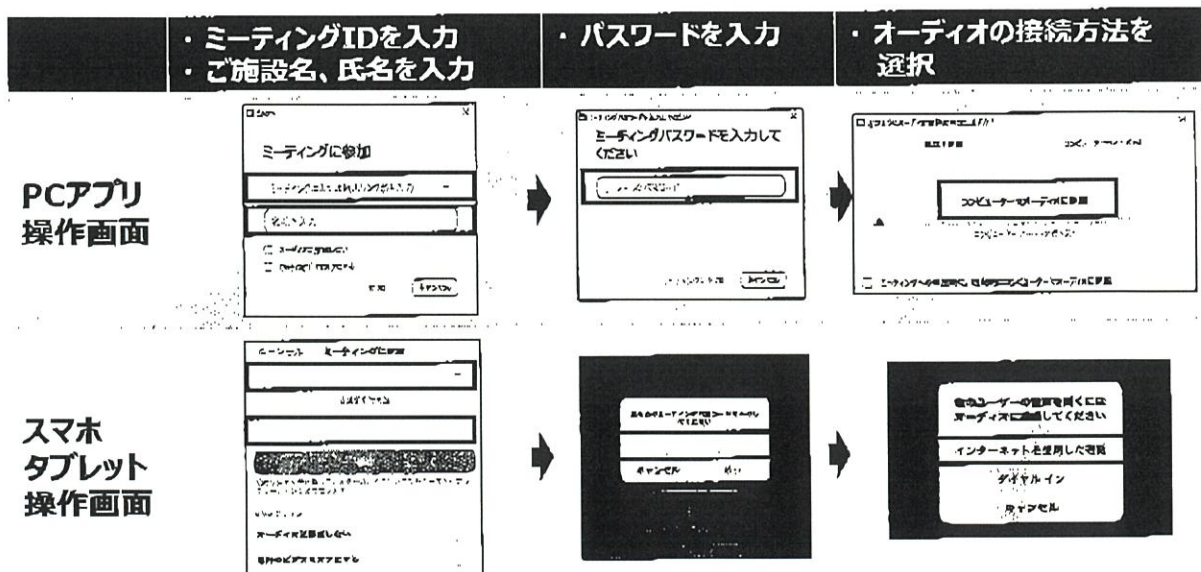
・ミーティングIDを入力
・ご施設名、氏名を入力

・パスワードを入力

・オーディオの接続方法を選択

PCアプリ
操作画面

ミーティングに参加

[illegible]

キャンセル

ミーティングパスワードを入力してください

キャンセル

コンピューターでオーディオに参加

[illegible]

スマホ
タブレット
操作画面

ミーティングに参加

キャンセル

他のユーザーの音声を聞くにはオーディオに接続してください

インターネットを使用した通話

ダイヤルイン

キャンセル